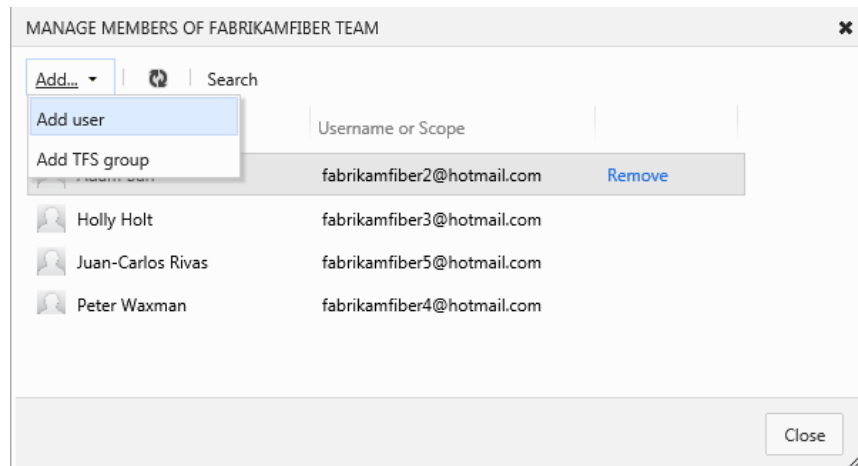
MANAGE MEMBERS OF FABRIKAMFIBER TEAM

Add... ▾ Search

Add user

Add TFS group

Username or Scope

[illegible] fabrikamfiber2@hotmail.com Remove

Holly Holt fabrikamfiber3@hotmail.com

Juan-Carlos Rivas fabrikamfiber5@hotmail.com

Peter Waxman fabrikamfiber4@hotmail.com

Close